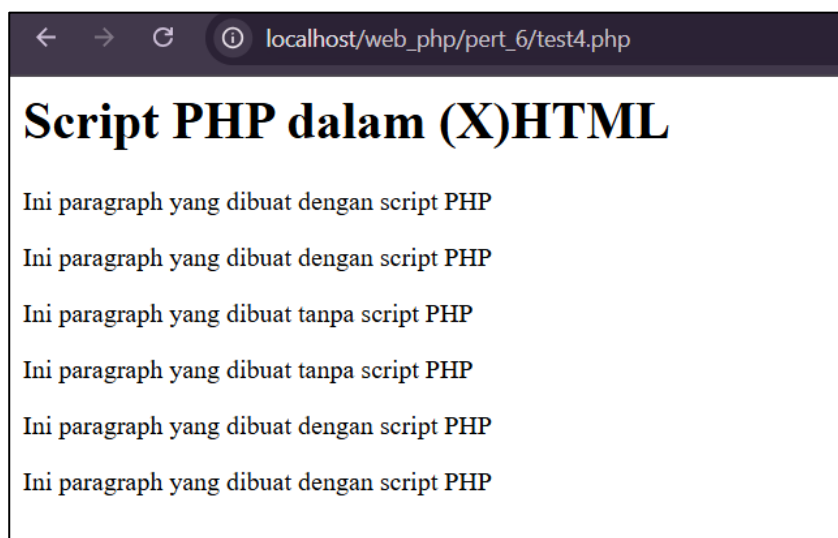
localhost/web_php/pert_6/test4.php

# Script PHP dalam (X)HTML

Ini paragraph yang dibuat dengan script PHP

Ini paragraph yang dibuat dengan script PHP

Ini paragraph yang dibuat tanpa script PHP

Ini paragraph yang dibuat tanpa script PHP

Ini paragraph yang dibuat dengan script PHP

Ini paragraph yang dibuat dengan script PHP